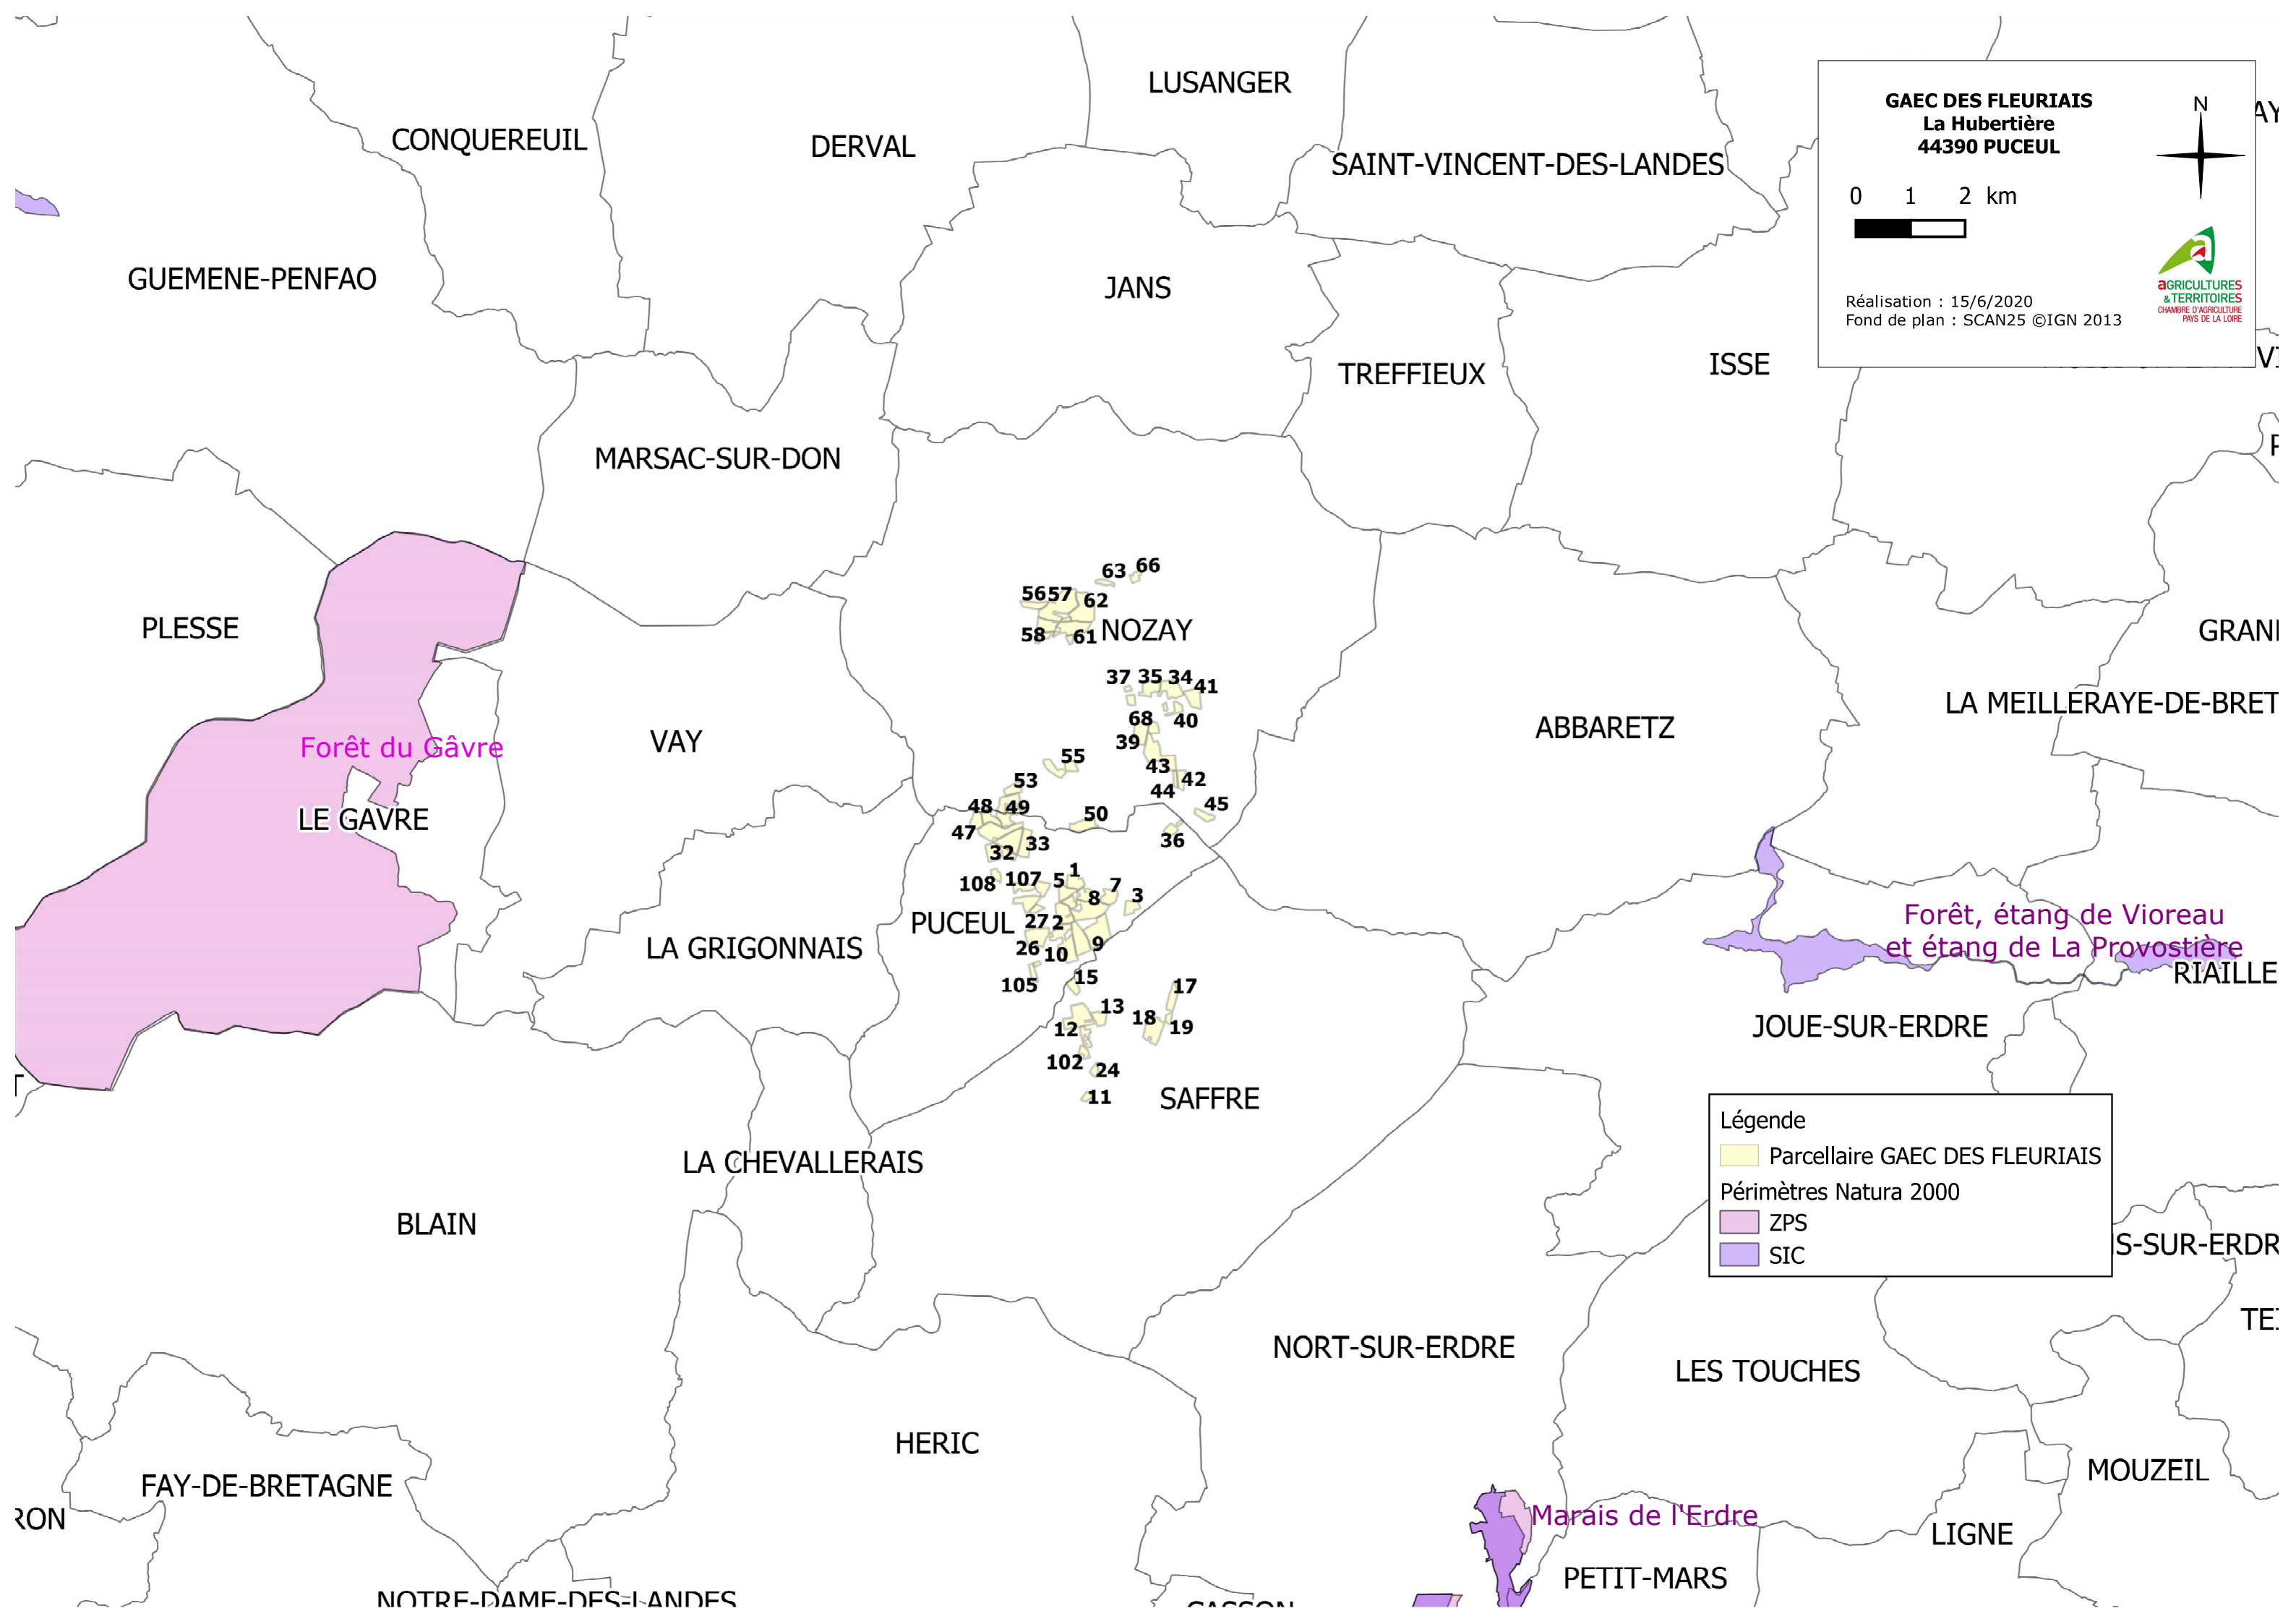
GAEC DES FLEURIAIS
La Hubertière
44390 PUCEUL

N

0 1 2 km

Réalisation : 15/6/2020
Fond de plan : SCAN25 ©IGN 2013

aGRICULTURES & TERRITOIRES
CHAMBRE D'AGRICULTURE PAYS DE LA LOIRE

LUSANGER
CONQUEREUIL
DERVAL
SAINT-VINCENT-DES-LANDES
GUEMENE-PENFAO
JANS
TREFFIEUX
ISSE
MARSAC-SUR-DON
PLESSE
NOZAY
GRANI
LA MEILLERAYE-DE-BRET
ABBARETZ
Forêt du Gâvre
VAY
LE GAVRE
PUCEUL
LA GRIGONNAIS
Forêt, étang de Vioreau et étang de La Provostière
RIAILLE
JOUE-SUR-ERDRE
SAFFRE
LA CHEVALLERAIS
BLAIN
S-SUR-ERDR
NORT-SUR-ERDRE
LES TOUCHES
HERIC
MOUZEIL
FAY-DE-BRETAGNE
RON
Marais de l'Erdre
LIGNE
PETIT-MARS
NOTRE-DAME-DES-LANDES
CASSON
AY
VI
TE
F

63 66 56 57 62 58 61 37 35 34 41 68 40 39 43 42 44 45 55 53 48 49 47 50 36 32 33 1 108 107 5 7 8 3 27 2 26 10 9 105 15 17 13 18 19 12 102 24 11

Légende
Parcellaire GAEC DES FLEURIAIS
Périmètres Natura 2000
ZPS
SIC